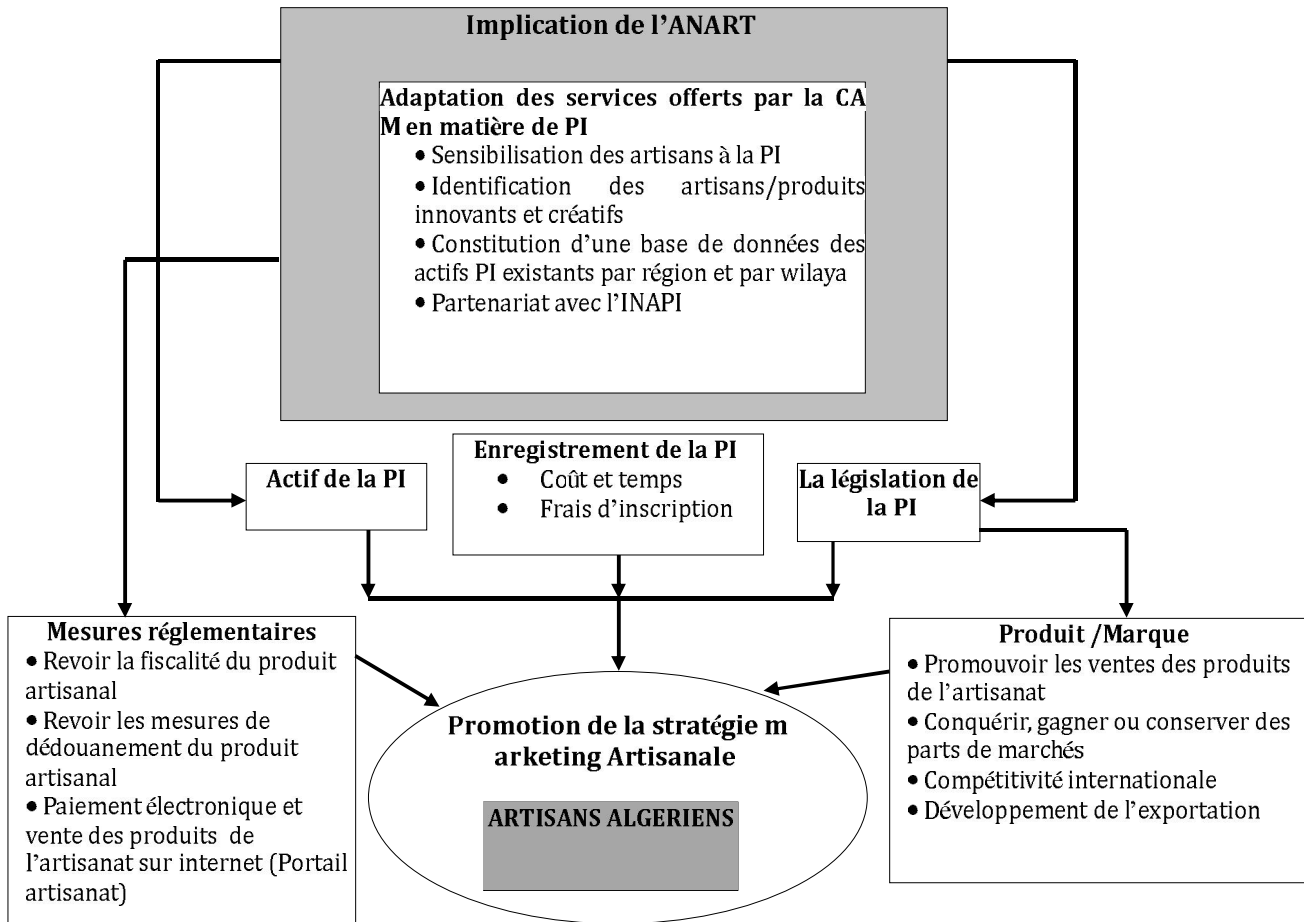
Implication de l'ANART

Adaptation des services offerts par la CA M en matière de PI
• Sensibilisation des artisans à la PI
• Identification des artisans/produits innovants et créatifs
• Constitution d'une base de données des actifs PI existants par région et par wilaya
• Partenariat avec l'INAPI

Actif de la PI

Enregistrement de la PI
• Coût et temps
• Frais d'inscription

La législation de la PI

Mesures réglementaires
• Revoir la fiscalité du produit artisanal
• Revoir les mesures de dédouanement du produit artisanal
• Paiement électronique et vente des produits de l'artisanat sur internet (Portail artisanat)

Promotion de la stratégie m arketing Artisanale

ARTISANS ALGERIENS

Produit /Marque
• Promouvoir les ventes des produits de l'artisanat
• Conquérir, gagner ou conserver des parts de marchés
• Compétitivité internationale
• Développement de l'exportation